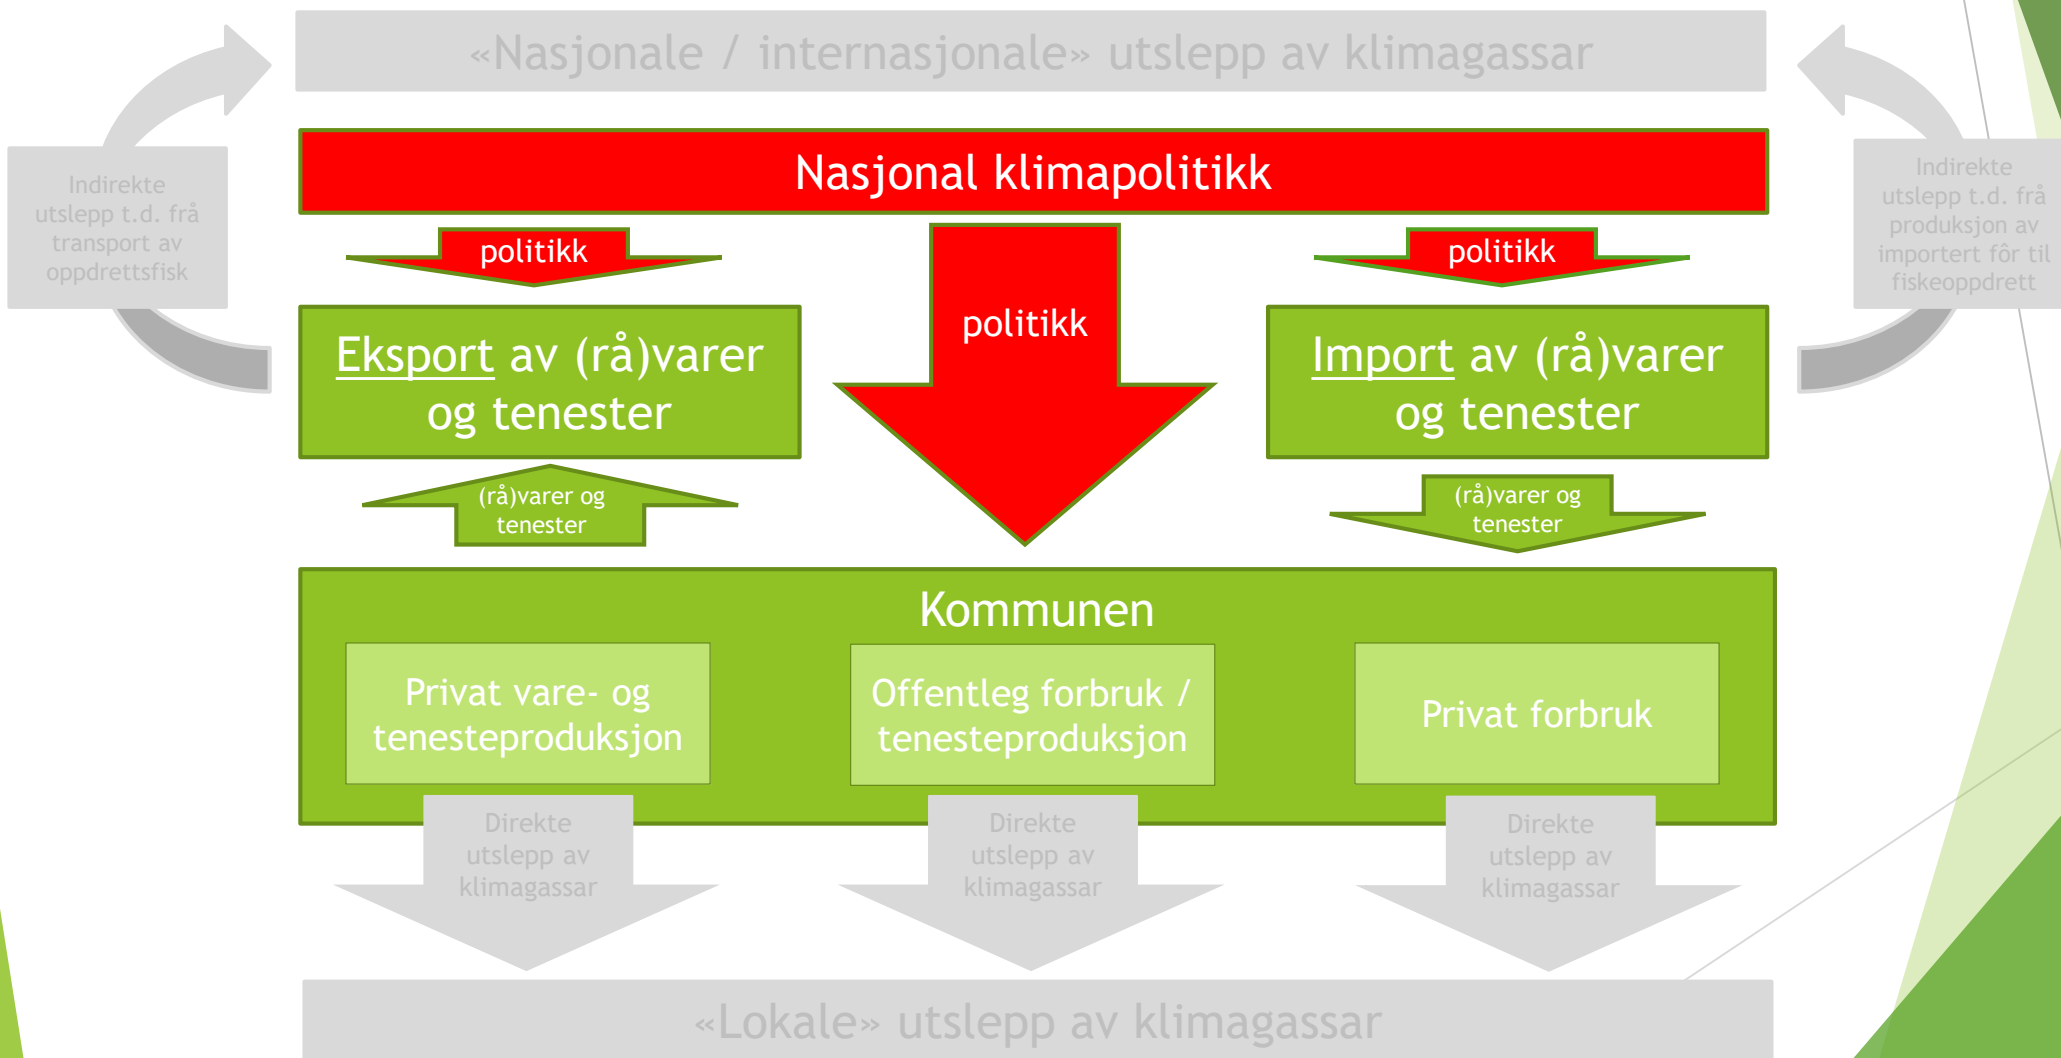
«Nasjonale / internasjonale» utslepp av klimagassar

Indirekte utslepp t.d. frå transport av oppdrettsfisk

Nasjonal klimapolitikk

Indirekte utslepp t.d. frå produksjon av importert fôr til fiskeoppdrett

politikk

politikk

politikk

Eksport av (rå)varer og tenester

Import av (rå)varer og tenester

(rå)varer og tenester

(rå)varer og tenester

Kommunen

Privat vare- og tenesteproduksjon

Offentleg forbruk / tenesteproduksjon

Privat forbruk

Direkte utslepp av klimagassar

Direkte utslepp av klimagassar

Direkte utslepp av klimagassar

«Lokale» utslepp av klimagassar